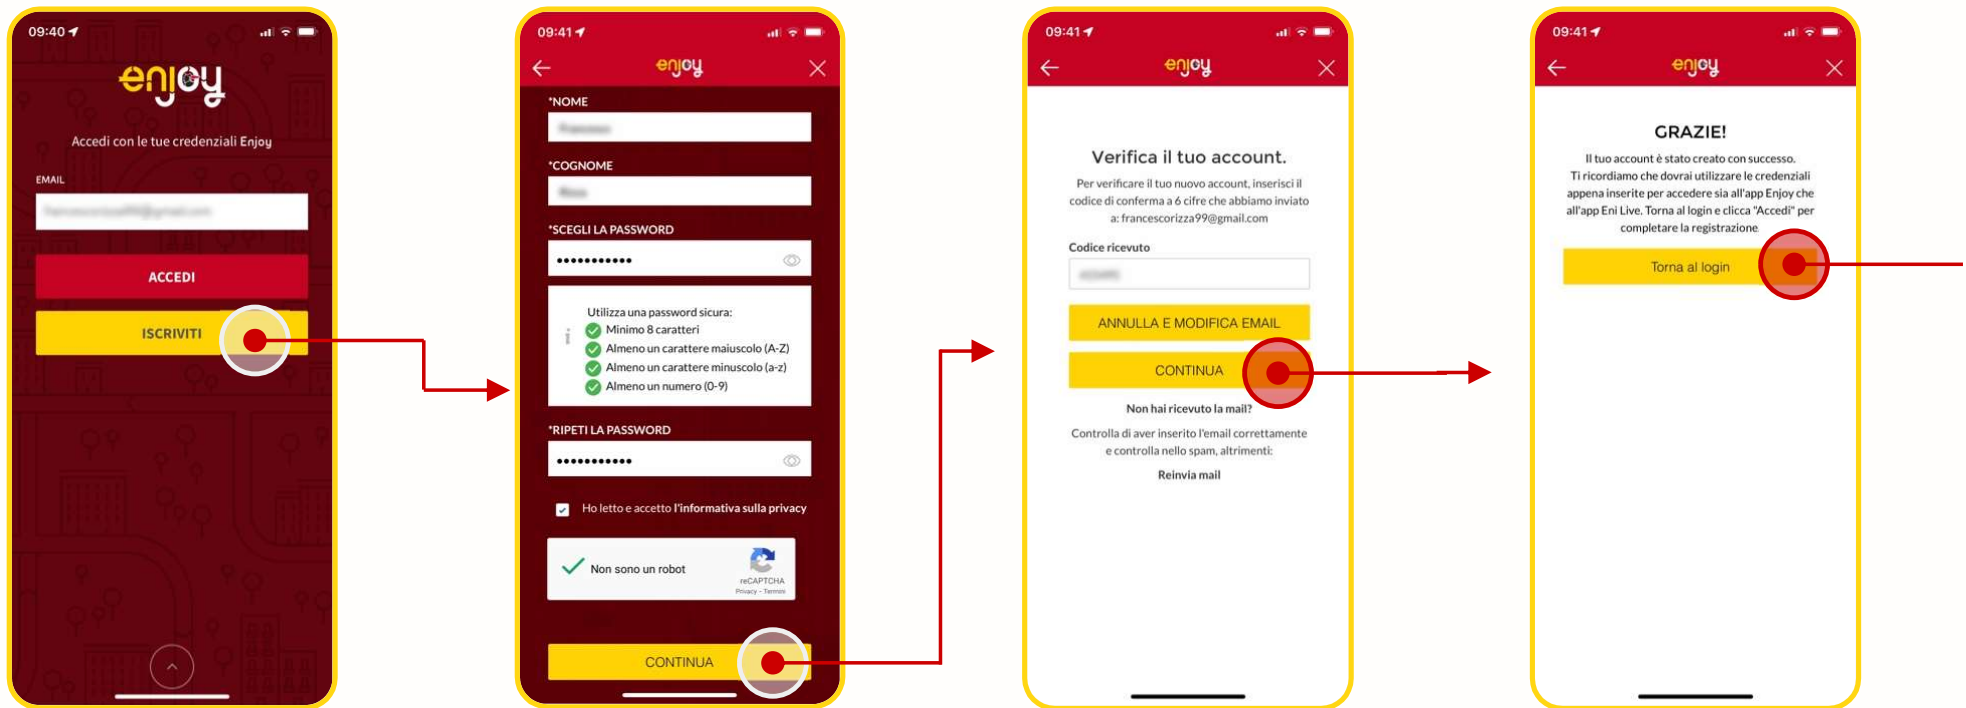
09:40

enjoy

Accedi con le tue credenziali Enjoy

EMAIL

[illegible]

ACCEDI

ISCRIVITI

09:41

enjoy

*NOME

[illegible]

*COGNOME

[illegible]

*SCEGLI LA PASSWORD

•••••••••••

Utilizza una password sicura:
Minimo 8 caratteri
Almeno un carattere maiuscolo (A-Z)
Almeno un carattere minuscolo (a-z)
Almeno un numero (0-9)

*RIPETI LA PASSWORD

•••••••••••

Ho letto e accetto l'informativa sulla privacy

Non sono un robot
reCAPTCHA
Privacy - Termini

CONTINUA

09:41

enjoy

Verifica il tuo account.

Per verificare il tuo nuovo account, inserisci il codice di conferma a 6 cifre che abbiamo inviato a: francescorizza99@gmail.com

Codice ricevuto

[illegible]

ANNULLA E MODIFICA EMAIL

CONTINUA

Non hai ricevuto la mail?

Controlla di aver inserito l'email correttamente e controlla nello spam, altrimenti:

Reinvia mail

09:41

enjoy

GRAZIE!

Il tuo account è stato creato con successo.
Ti ricordiamo che dovrai utilizzare le credenziali appena inserite per accedere sia all'app Enjoy che all'app Eni Live. Torna al login e clicca "Accedi" per completare la registrazione.

Torna al login